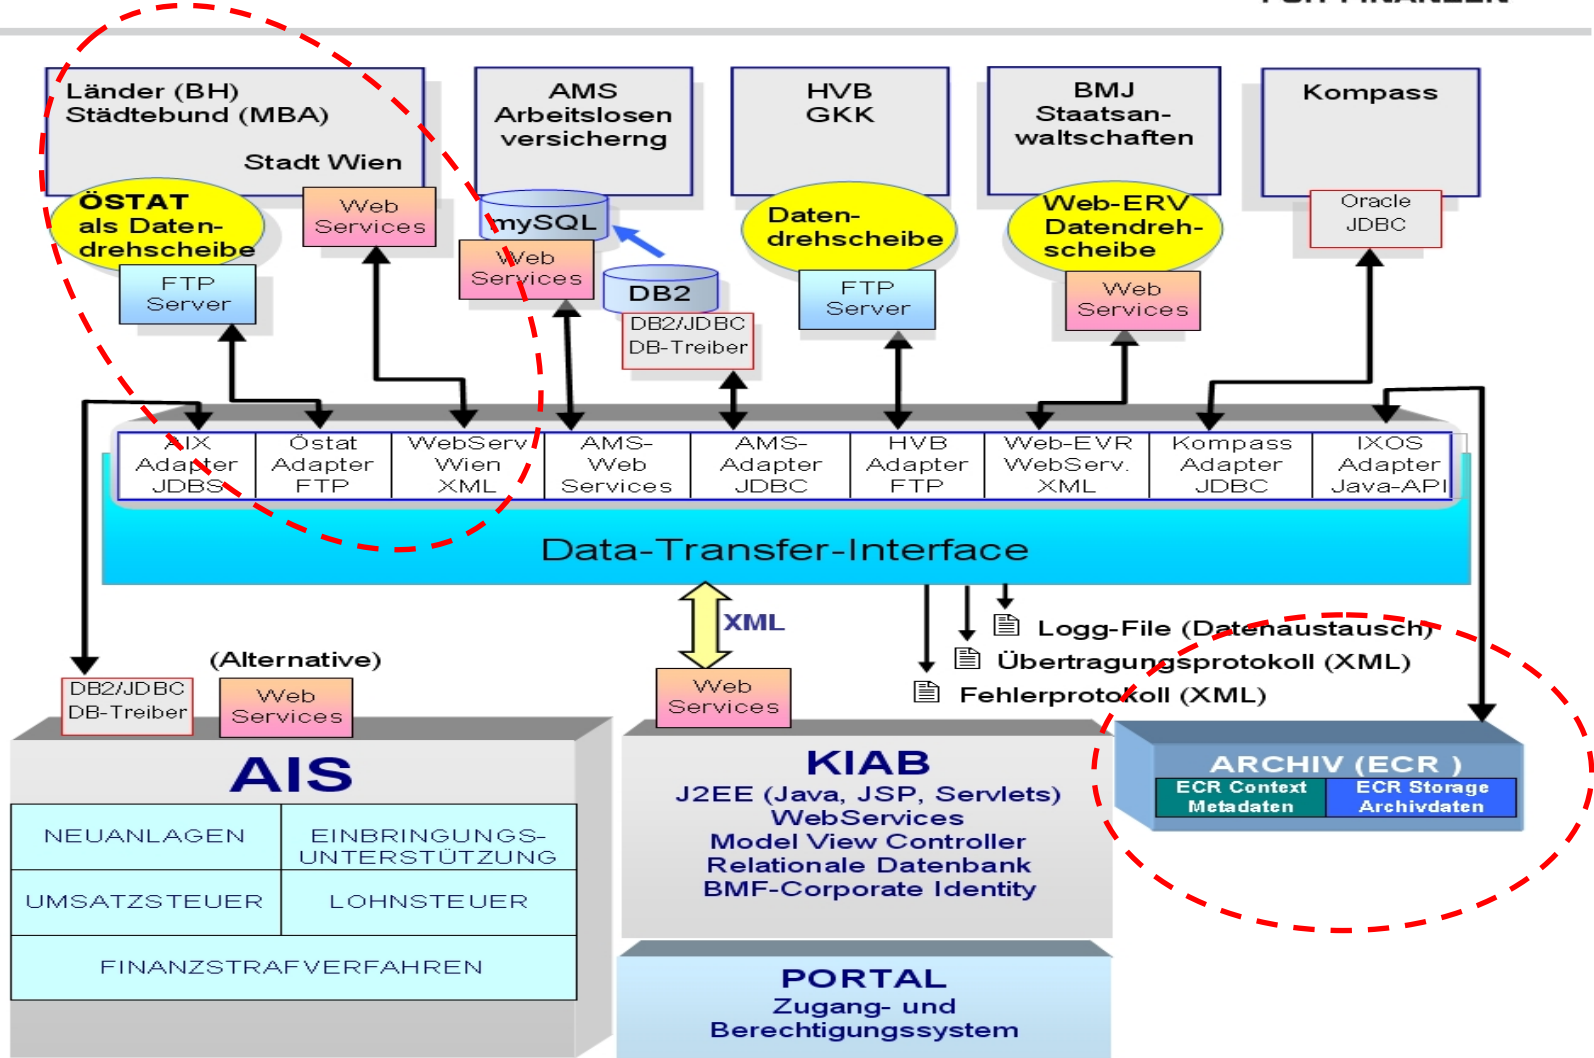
FÜR FINANZEN

Länder (BH)
Städtebund (MBA)
Stadt Wien

AMS
Arbeitslosenversicherng

HVB
GKK

BMJ
Staatsanwaltschaften

Kompass

ÖSTAT
als Datendrehscheibe

Web
Services

mySQL

Web
Services

DB2

DB2/JDBC
DB-Treiber

Datendrehscheibe

Web-ERV
Datendrehscheibe

Oracle
JDBC

FTP
Server

FTP
Server

Web
Services

| AIX Adapter JDBS | Östat Adapter FTP | WebServ Wien XML | AMS-Web Services | AMS-Adapter JDBC | HVB Adapter FTP | Web-EVR WebServ. XML | Kompass Adapter JDBC | IXOS Adapter Java-API |
|---|---|---|---|---|---|---|---|---|

Data-Transfer-Interface

XML

Logg-File (Datenaustausch)
Übertragungsprotokoll (XML)
Fehlerprotokoll (XML)

(Alternative)

DB2/JDBC
DB-Treiber

Web
Services

Web
Services

AIS

| NEUANLAGEN | EINBRINGUNGS-UNTERSTÜTZUNG |
|---|---|
| UMSATZSTEUER | LOHNSTEUER |
| FINANZSTRAFVERFAHREN | |

KIAB
J2EE (Java, JSP, Servlets)
WebServices
Model View Controller
Relationale Datenbank
BMF-Corporate Identity

ARCHIV (ECR )
ECR Context
Metadaten
ECR Storage
Archivdaten

PORTAL
Zugang- und
Berechtigungssystem